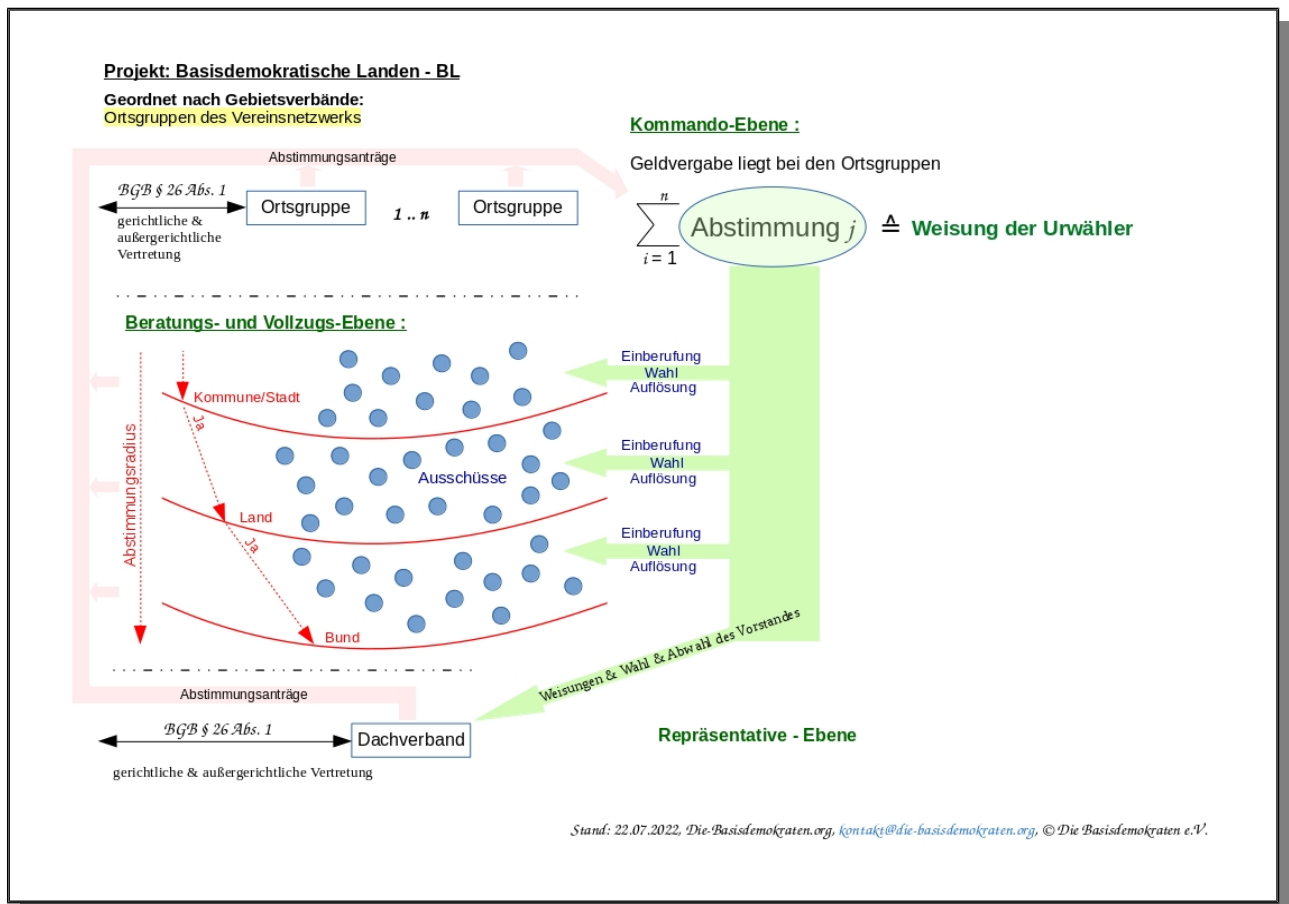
Projekt: Basisdemokratische Landen - BL

Geordnet nach Gebietsverbände:
Ortsgruppen des Vereinsnetzwerks

Kommando-Ebene :

Geldvergabe liegt bei den Ortsgruppen

Abstimmungsanträge

BGB § 26 Abs. 1

gerichtliche & außergerichtliche Vertretung

Ortsgruppe

1 .. n

Ortsgruppe

$\sum_{i=1}^{n}$ Abstimmung $j$ ≙ Weisung der Urwähler

Beratungs- und Vollzugs-Ebene :

Einberufung
Wahl
Auflösung

Kommune/Stadt

Ja

Abstimmungsradius

Einberufung
Wahl
Auflösung

Ausschüsse

Land

Ja

Einberufung
Wahl
Auflösung

Bund

Weisungen & Wahl & Abwahl des Vorstandes

Abstimmungsanträge

BGB § 26 Abs. 1

Dachverband

Repräsentative - Ebene

gerichtliche & außergerichtliche Vertretung

Stand: 22.07.2022, Die-Basisdemokraten.org, kontakt@die-basisdemokraten.org, © Die Basisdemokraten e.V.